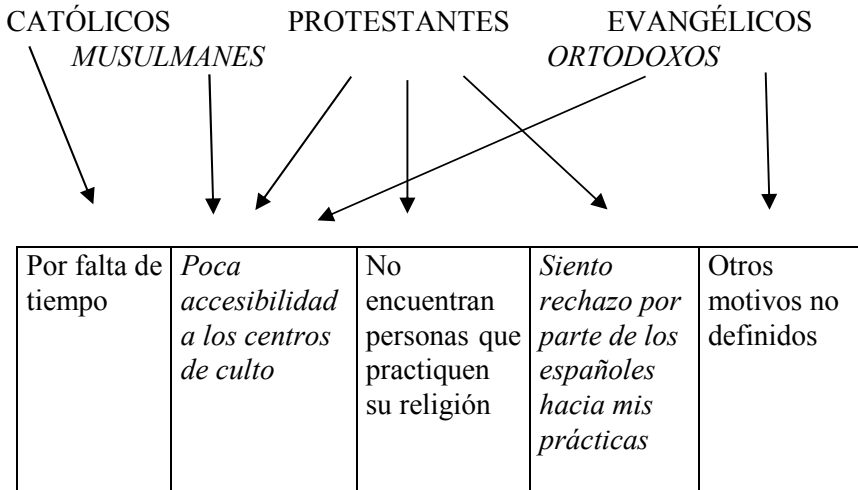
CATÓLICOS PROTESTANTES EVANGÉLICOS
*MUSULMANES* *ORTODOXOS*

| Por falta de tiempo | *Poca accesibilidad a los centros de culto* | No encuentran personas que practiquen su religión | *Siento rechazo por parte de los españoles hacia mis prácticas* | Otros motivos no definidos |
|---|---|---|---|---|